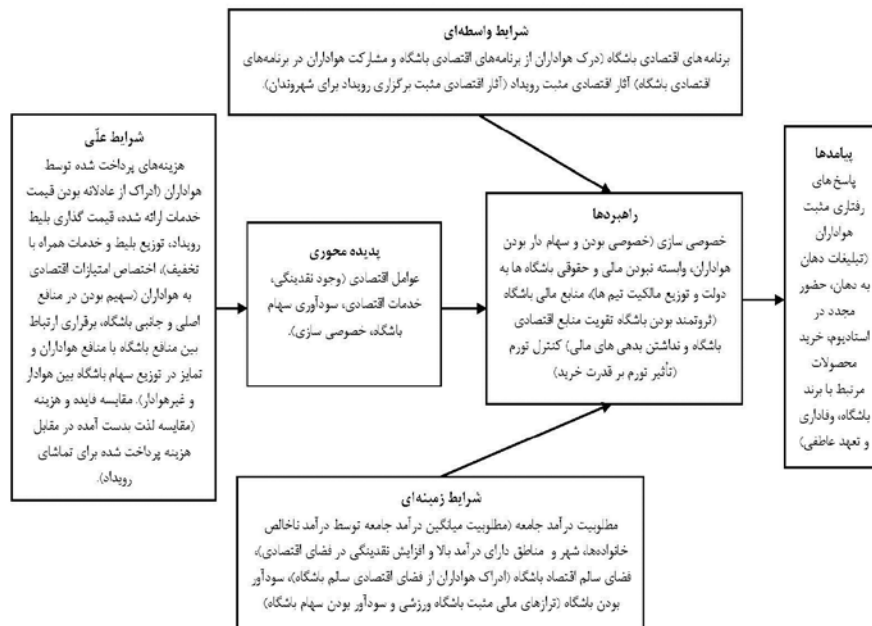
شرایط واسطه‌ای
برنامه های اقتصادی باشگاه (درک هواداران از برنامه‌های اقتصادی باشگاه و مشارکت هواداران در برنامه‌های اقتصادی باشگاه) آثار اقتصادی مثبت رویداد (آثار اقتصادی مثبت برگزاری رویداد برای شهروندان).

شرایط علّی
هزینه‌های پرداخت شده توسط هواداران (ادراک از عادلانه بودن قیمت خدمات ارائه شده، قیمت گذاری بلیط رویداد، توزیع بلیط و خدمات همراه با تخفیف)، اختصاص امتیازات اقتصادی به هواداران (سهیم بودن در منافع اصلی و جانبی باشگاه، برقراری ارتباط بین منافع باشگاه با منافع هواداران و تمایز در توزیع سهام باشگاه بین هوادار و غیرهوادار)، مقایسه فایده و هزینه (مقایسه لذت بدست آمده در مقابل هزینه پرداخت شده برای تماشای رویداد).

پدیده محوری
عوامل اقتصادی (وجود نقدینگی، خدمات اقتصادی، سودآوری سهام باشگاه، خصوصی سازی).

راهبردها
خصوصی سازی (خصوصی بودن و سهام دار بودن هواداران، وابسته نبودن مالی و حقوقی باشگاه ها به دولت و توزیع مالکیت تیم ها)، منابع مالی باشگاه (ثروتمند بودن باشگاه تقویت منابع اقتصادی باشگاه و نداشتن بدهی های مالی) کنترل تورم (تأثیر تورم بر قدرت خرید)

پیامدها
پاسخ های رفتاری مثبت هواداران (تبلیغات دهان به دهان، حضور مجدد در استادیوم، خرید محصولات مرتبط با برند باشگاه، وفاداری و تعهد عاطفی)

شرایط زمینه‌ای
مطلوبیت درآمد جامعه (مطلوبیت میانگین درآمد جامعه توسط درآمد ناخالص خانواده‌ها، شهر و مناطق دارای درآمد بالا و افزایش نقدینگی در فضای اقتصادی)، فضای سالم اقتصاد باشگاه (ادراک هواداران از فضای اقتصادی سالم باشگاه)، سودآور بودن باشگاه (ترازهای مالی مثبت باشگاه ورزشی و سودآور بودن سهام باشگاه)